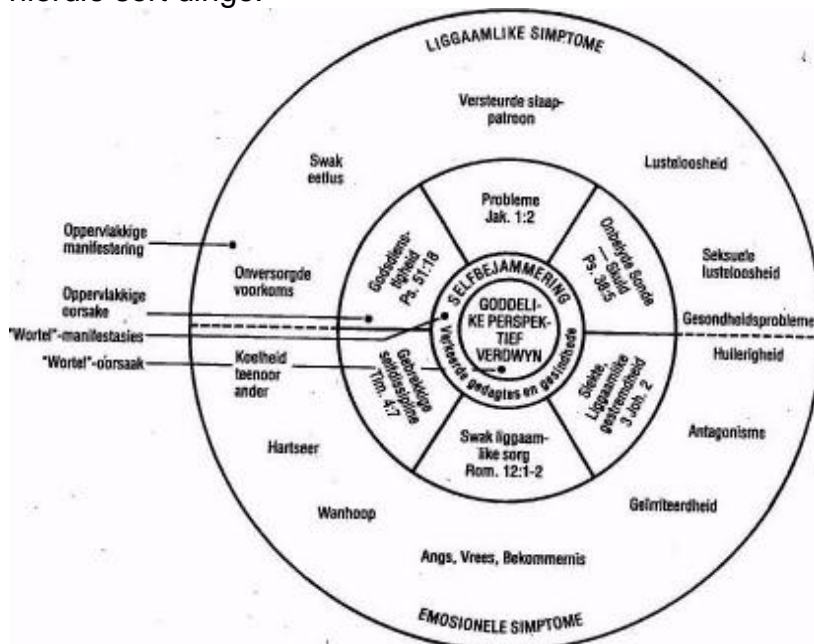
hierdie soort dinge:

LIGGAAMLIKE SIMPTOME

Versteurde slaap-patroon

Swak eetlus

Lusteloosheid

Seksuele lusteloosheid

Gesondheidsprobleme

Oppervlakkige manifestering

Oppervlakkige oorsake

"Wortel"-manifestasies

"Wortel"-oorsaak

Onversorgde voorkoms

Koelheid teenoor ander

Probleme Jak. 1:2

Onbelyde Sonde — Skuld Ps. 38:5

Siekte Liggaamlike gestremdheid 3 Joh. 2

Swak liggaamlike sorg Rom. 12:1-2

Gebrekkige selfdissipline 1 Tim. 4:7

Goddeloosheid Ps. 51:16

SELFBEJAMMERING

Verkeerde gedagtes en gesindhede

GODDELIKE PERSPEKTIEF VERDWYN

Huilerigheid

Antagonisme

Geïrriteerdheid

Hartseer

Wanhoop

Angs, Vrees, Bekommernis

EMOSIONELE SIMPTOME